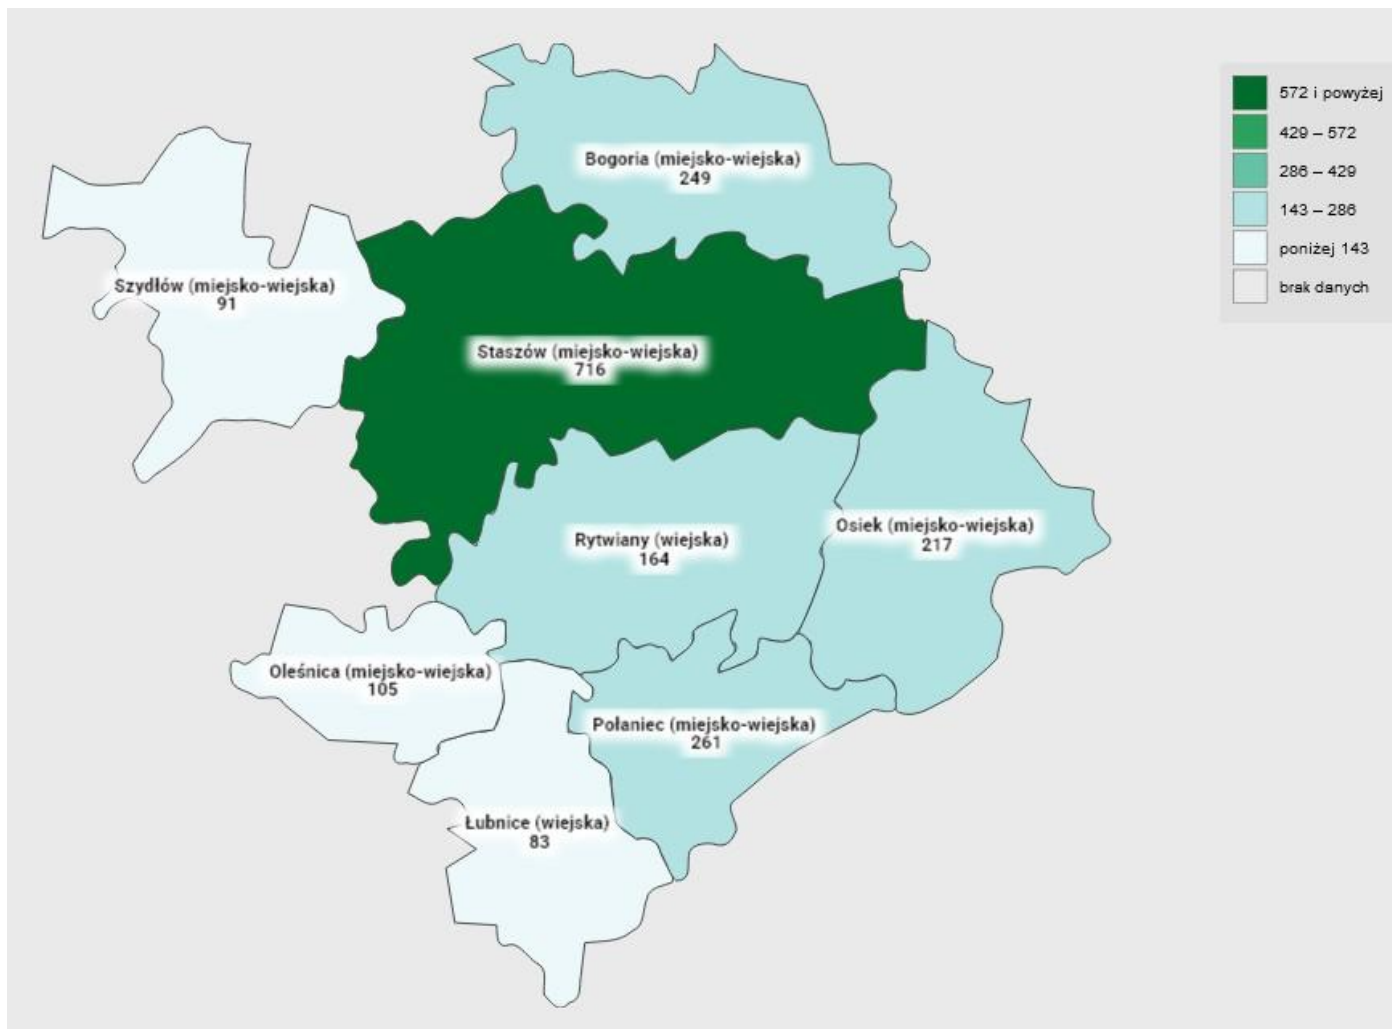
572 i powyżej
429 – 572
286 – 429
143 – 286
poniżej 143
brak danych

Bogoria (miejsko-wiejska)
249

Szydłów (miejsko-wiejska)
91

Staszów (miejsko-wiejska)
716

Rytwiany (wiejska)
164

Osiek (miejsko-wiejska)
217

Oleśnica (miejsko-wiejska)
105

Połaniec (miejsko-wiejska)
261

Łubnice (wiejska)
83